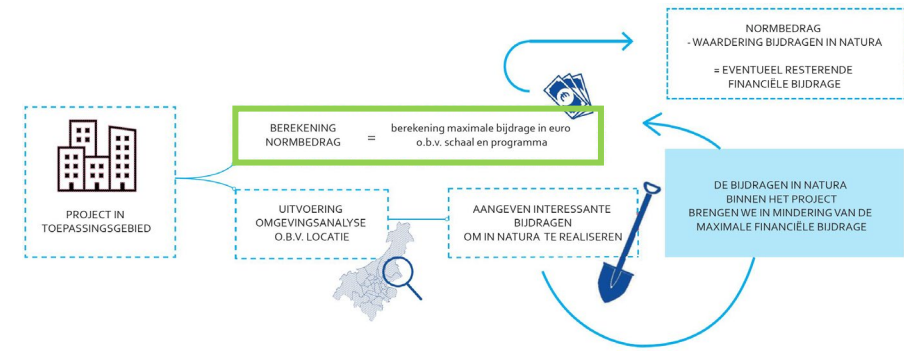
PROJECT IN TOEPASSINGSGEBIED

BEREKENING NORMBEDRAG = berekening maximale bijdrage in euro o.b.v. schaal en programma

UITVOERING OMGEVINGSANALYSE O.B.V. LOCATIE

AANGEVEN INTERESSANTE BIJDRAGEN OM IN NATURA TE REALISEREN

NORMBEDRAG
- WAARDERING BIJDRAGEN IN NATURA

= EVENTUEEL RESTERENDE FINANCIËLE BIJDRAGE

DE BIJDRAGEN IN NATURA BINNEN HET PROJECT BRENGEN WE IN MINDERING VAN DE MAXIMALE FINANCIËLE BIJDRAGE